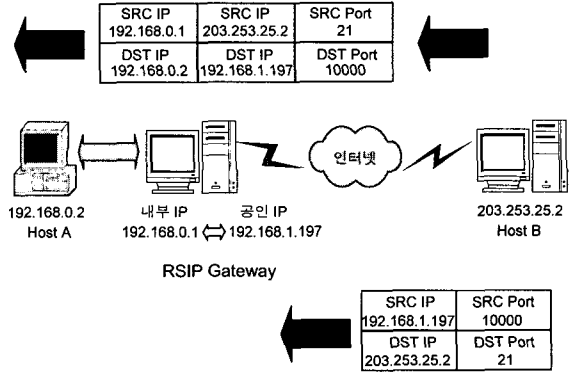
| SRC IP 192.168.0.1 | SRC IP 203.253.25.2 | SRC Port 21 |
|---|---|---|
| DST IP 192.168.0.2 | DST IP 192.168.1.197 | DST Port 10000 |

인터넷

192.168.0.2
Host A

내부 IP
192.168.0.1

공인 IP
192.168.1.197

203.253.25.2
Host B

RSIP Gateway

| SRC IP 192.168.1.197 | SRC Port 10000 |
|---|---|
| DST IP 203.253.25.2 | DST Port 21 |